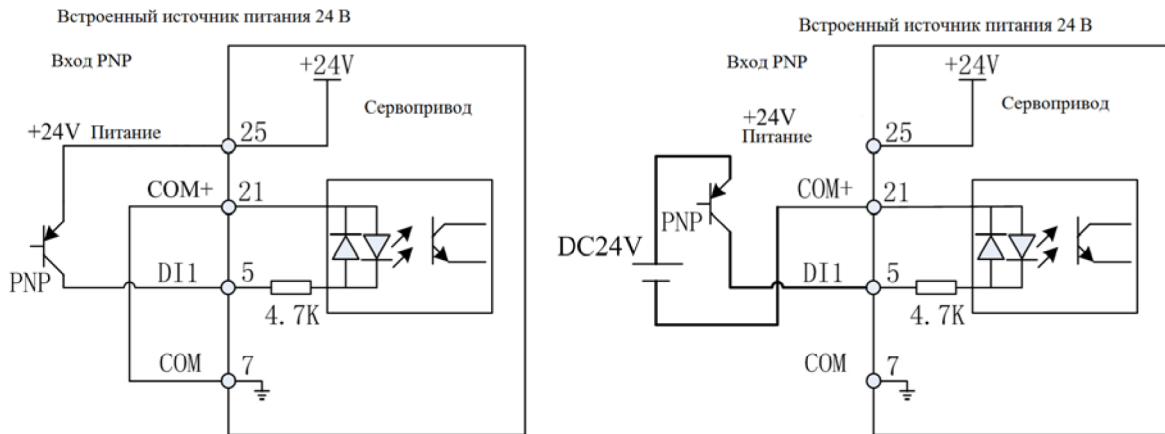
Встроенный источник питания 24 В

Вход PNP

+24V

Сервопривод

+24V Питание

25

COM+

21

PNP

DI1

5

4.7K

COM

7

Встроенный источник питания 24 В

Вход PNP

+24V

Сервопривод

+24V
Питание

25

COM+

21

PNP

DC24V

DI1

5

4.7K

COM

7